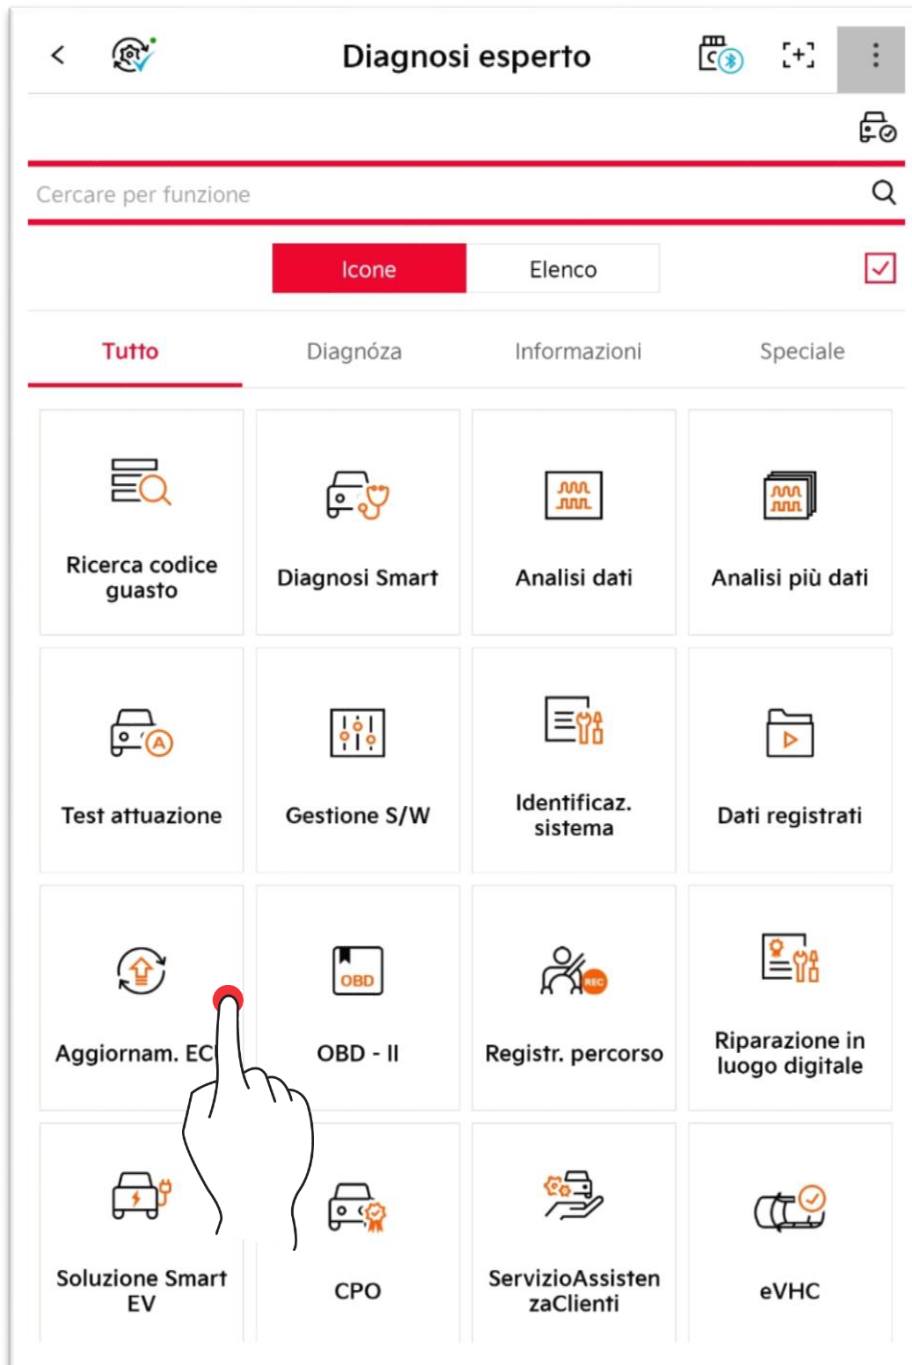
Diagnosi esperto

Cercare per funzione

Icone
Elenco

Tutto
Diagnóza
Informazioni
Speciale

Ricerca codice guasto
Diagnosi Smart
Analisi dati
Analisi più dati

Test attuazione
Gestione S/W
Identificaz. sistema
Dati registrati

Aggiornam. EC
OBD
OBD - II
REC
Registr. percorso
Riparazione in luogo digitale

Soluzione Smart EV
CPO
ServizioAssistenzaClienti
eVHC